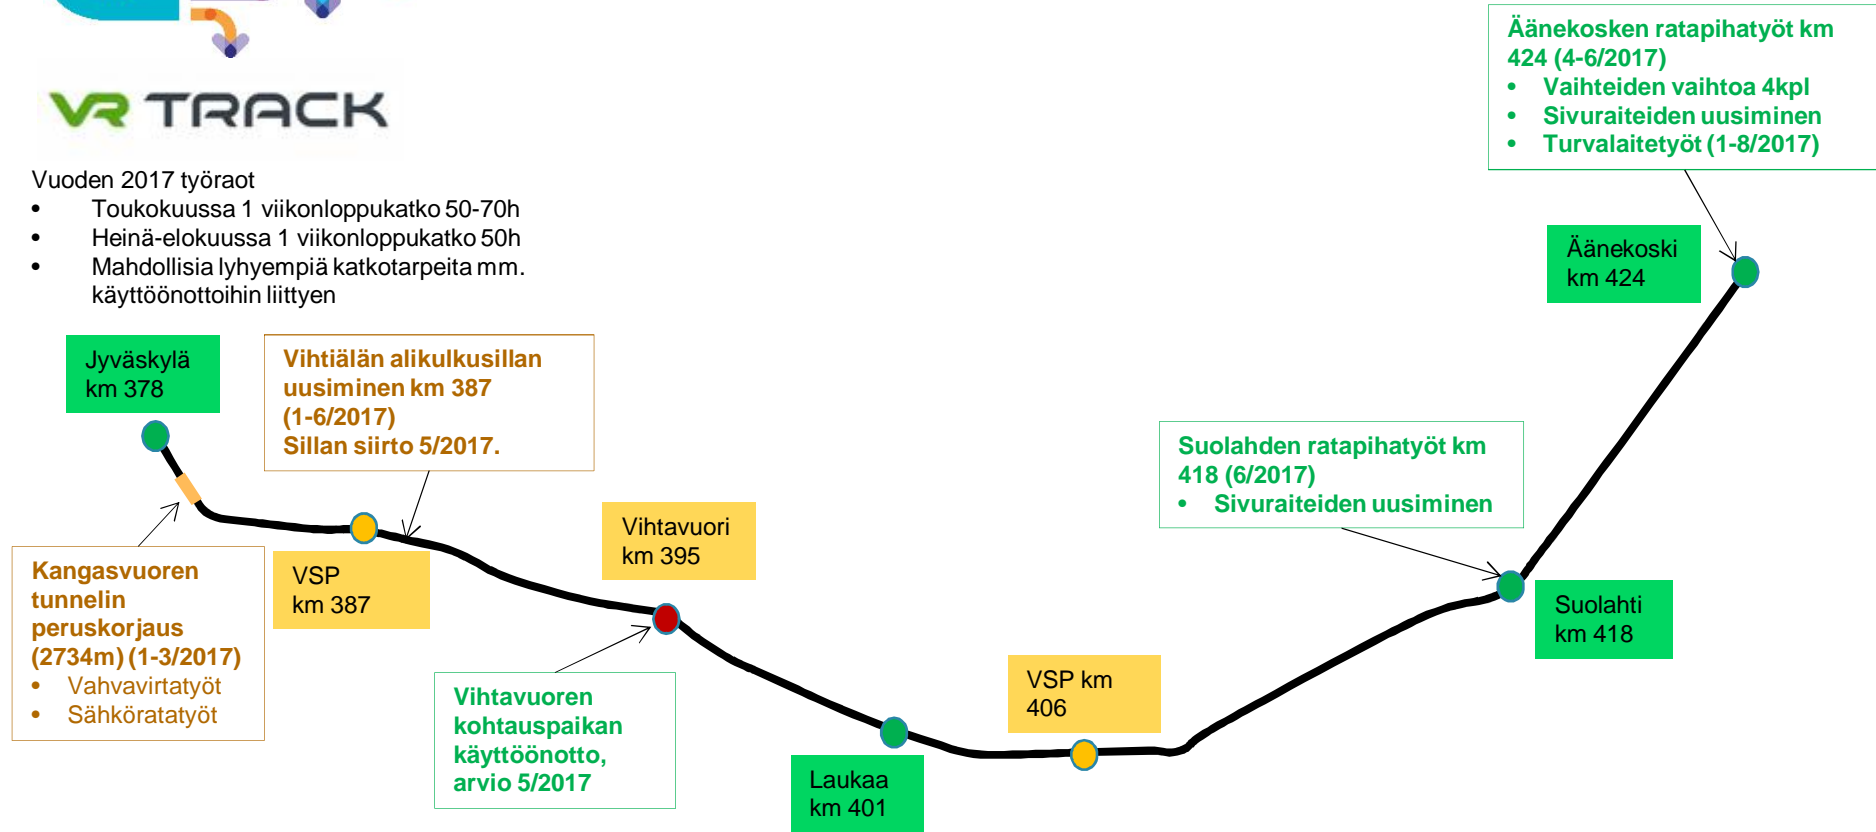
VR TRACK

Vuoden 2017 työraot
- Toukokuussa 1 viikonloppukatko 50-70h
- Heinä-elokuussa 1 viikonloppukatko 50h
- Mahdollisia lyhyempiä katkotarpeita mm. käyttöönottoihin liittyen

Äänekosken ratapihatyöt km 424 (4-6/2017)
- Vaihteiden vaihtoa 4kpl
- Sivuraiteiden uusiminen
- Turvalaitetyöt (1-8/2017)

Äänekoski km 424

Jyväskylä km 378

Vihtiälän alikulkusillan uusiminen km 387 (1-6/2017)
Sillan siirto 5/2017.

Suolahden ratapihatyöt km 418 (6/2017)
- Sivuraiteiden uusiminen

Vihtavuori km 395

VSP km 387

Kangasvuoren tunnelin peruskorjaus (2734m) (1-3/2017)
- Vahvavirtatyöt
- Sähköratatyöt

Suolahti km 418

Vihtavuoren kohtauspaikan käyttöönotto, arvio 5/2017

VSP km 406

Laukaa km 401